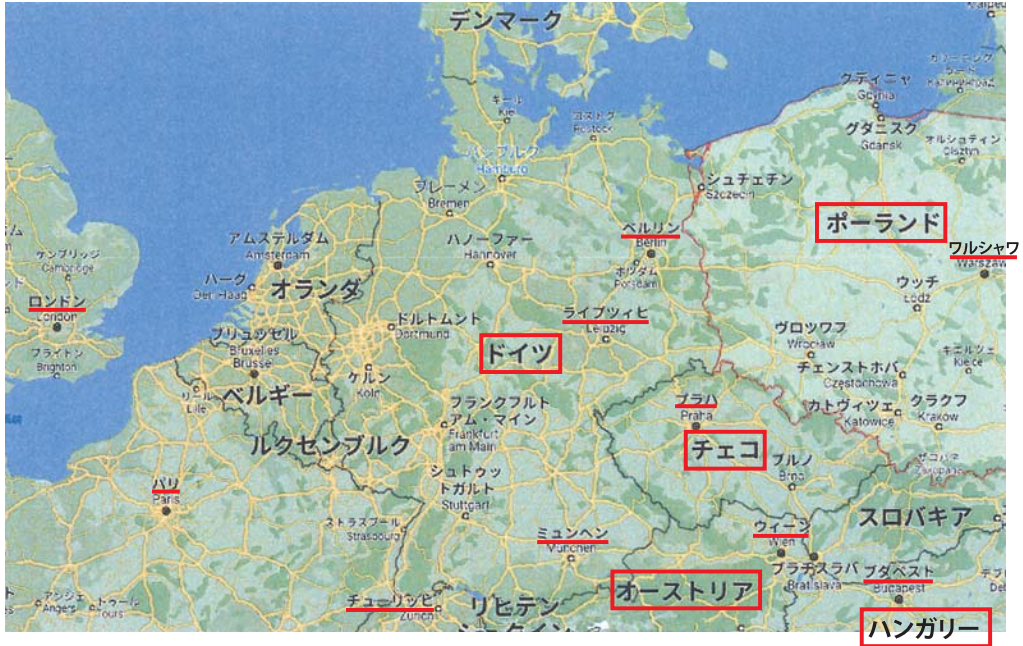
デンマーク

キール
Kiel

ロストク
Rostock

ハンブルク
Hamburg

グディニャ
Gdynia

グダニスク
Gdańsk

オルシュティン
Olsztyn

カリーニングラード

シュチェチン
Szczecin

ブレーメン
Bremen

ベルリン
Berlin

ポーランド

ワルシャワ
Warszawa

ケンブリッジ
Cambridge

アムステルダム
Amsterdam

ハノーファー
Hannover

ポツダム
Potsdam

ハーグ
Den Haag

オランダ

ウッチ
Łódź

ロンドン
London

ドルトムント
Dortmund

ライプツィヒ
Leipzig

ブリュッセル
Bruxelles
Brussel

ドイツ

ヴロツワフ
Wrocław

ブライトン
Brighton

ケルン
Köln

チェンストホバ
Częstochowa

キエルツェ
Kielce

リール
Lille

ベルギー

フランクフルト
アム・マイン
Frankfurt
am Main

プラハ
Praha

カトヴィツェ
Katowice

クラクフ
Kraków

ルクセンブルク

チェコ

ブルノ
Brno

シュトゥットガルト
Stuttgart

パリ
Paris

ストラスブール
Strasbourg

スロバキア

ミュンヘン
München

ウィーン
Wien

ブラチスラバ
Bratislava

ブダペスト
Budapest

アンジェ
Angers

トゥール
Tours

チューリッヒ
Zürich

リヒテン
シュタイン

オーストリア

ハンガリー